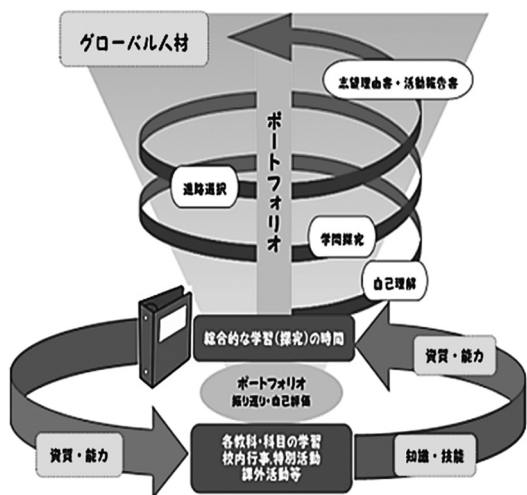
グローバル人材

志望理由書・活動報告書

ポートフォリオ

進路選択

学問探究

自己理解

総合的な学習(探究)の時間

資質・能力

ポートフォリオ
振り返り・自己評価

資質・能力

各教科・科目の学習
校内行事,特別活動
課外活動等

知識・技能